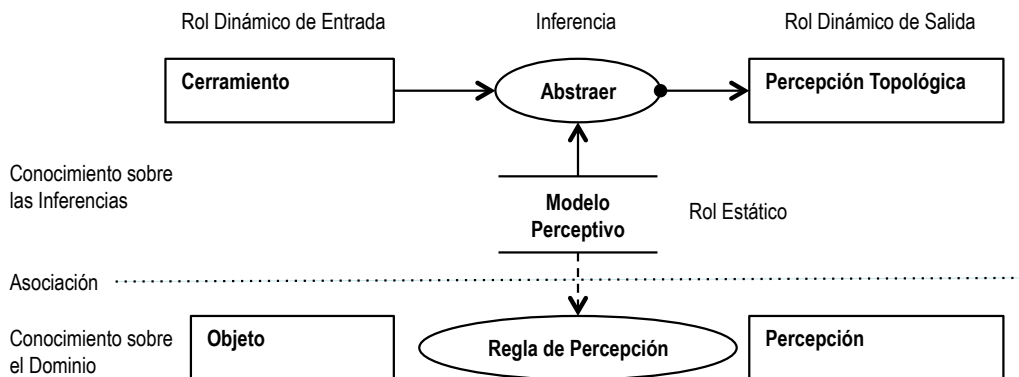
Rol Dinámico de Entrada

Inferencia

Rol Dinámico de Salida

Cerramiento

Abstraer

Percepción Topológica

Conocimiento sobre las Inferencias

Modelo Perceptivo

Rol Estático

Asociación

Conocimiento sobre el Dominio

Objeto

Regla de Percepción

Percepción